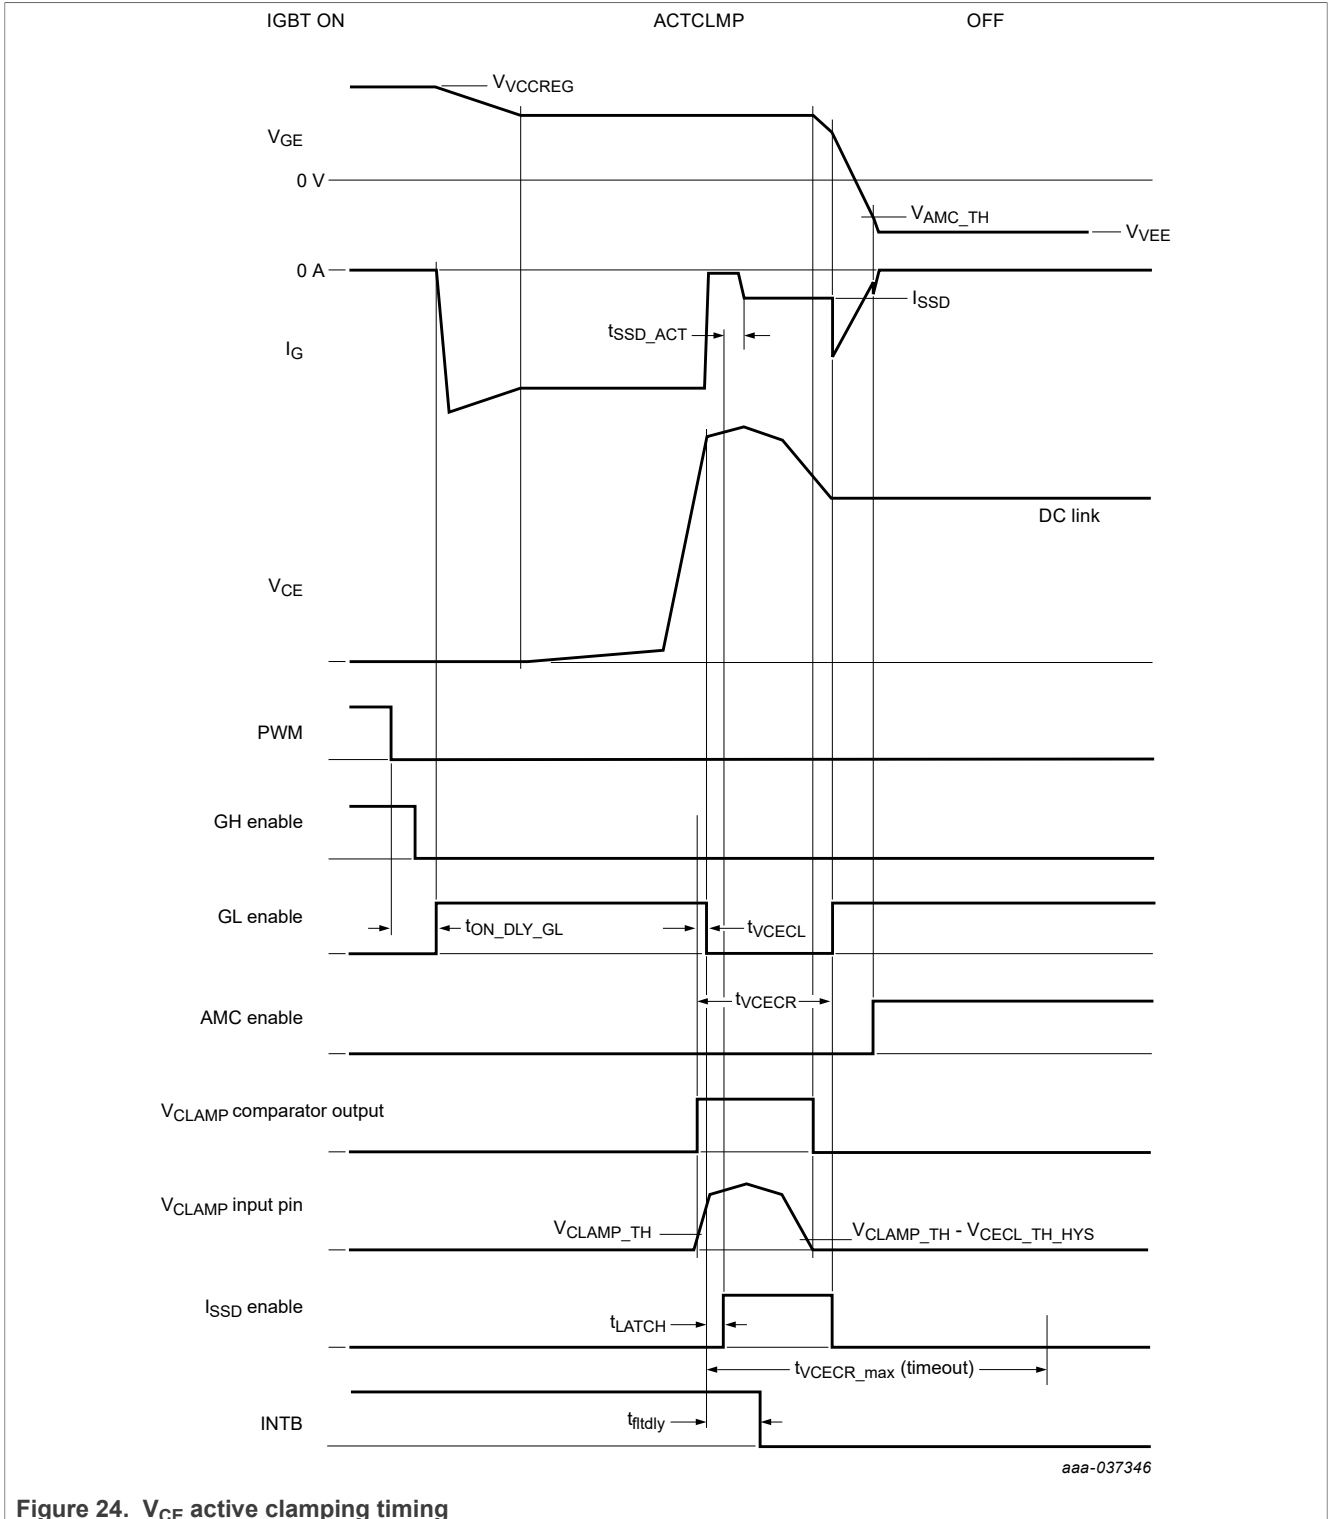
IGBT ON

ACTCLMP

OFF

$V_{VCCREG}$

$V_{GE}$

0 V

$V_{AMC\_TH}$

$V_{VEE}$

0 A

$I_{SSD}$

$t_{SSD\_ACT}$

$I_G$

DC link

$V_{CE}$

PWM

GH enable

GL enable

$t_{ON\_DLY\_GL}$

$t_{VCECL}$

$t_{VCECR}$

AMC enable

$V_{CLAMP}$ comparator output

$V_{CLAMP}$ input pin

$V_{CLAMP\_TH}$

$V_{CLAMP\_TH}$ - $V_{CECL\_TH\_HYS}$

$I_{SSD}$ enable

$t_{LATCH}$

$t_{VCECR\_max}$ (timeout)

INTB

$t_{fltdly}$

aaa-037346

Figure 24. $V_{CE}$ active clamping timing